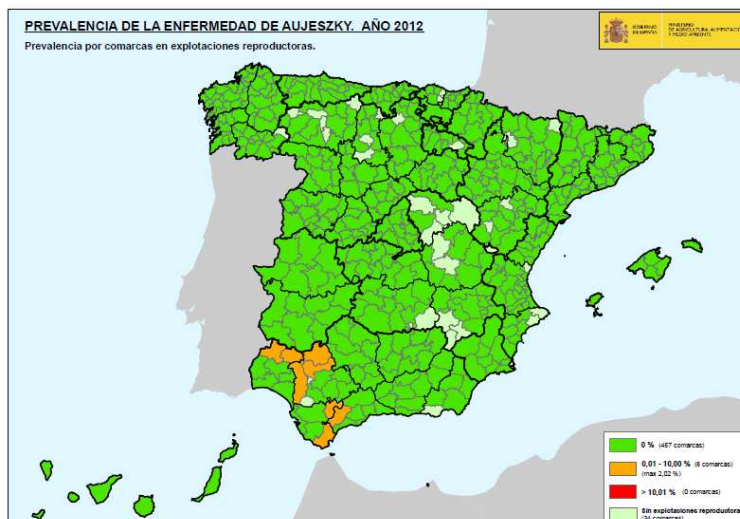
PREVALENCIA DE LA ENFERMEDAD DE AUJESZKY. AÑO 2012

Prevalencia por comarcas en explotaciones reproductoras.

GOBIERNO DE ESPAÑA MINISTERIO DE AGRICULTURA, ALIMENTACIÓN Y MEDIO AMBIENTE

0 % (457 comarcas)

0,01 - 10,00 % (8 comarcas) (max 2,02 %)

> 10,01 % (0 comarcas)

Sin explotaciones reproductoras (34 comarcas)